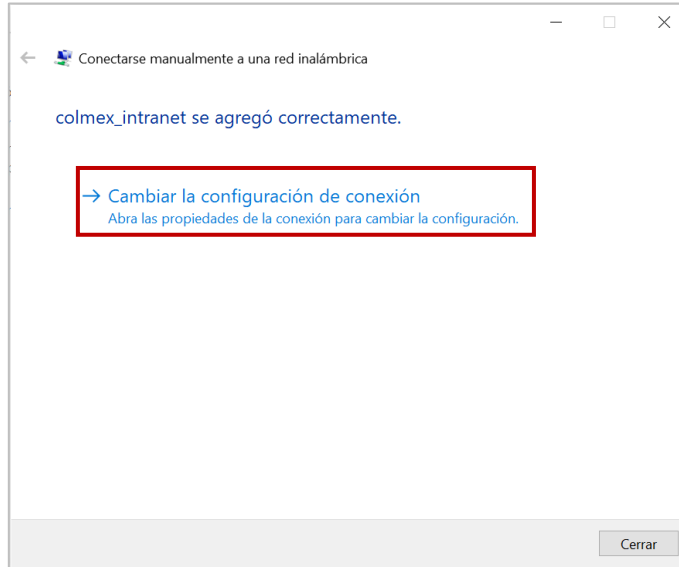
Conectarse manualmente a una red inalámbrica

colmex_intranet se agregó correctamente.

→ Cambiar la configuración de conexión
Abra las propiedades de la conexión para cambiar la configuración.

Cerrar